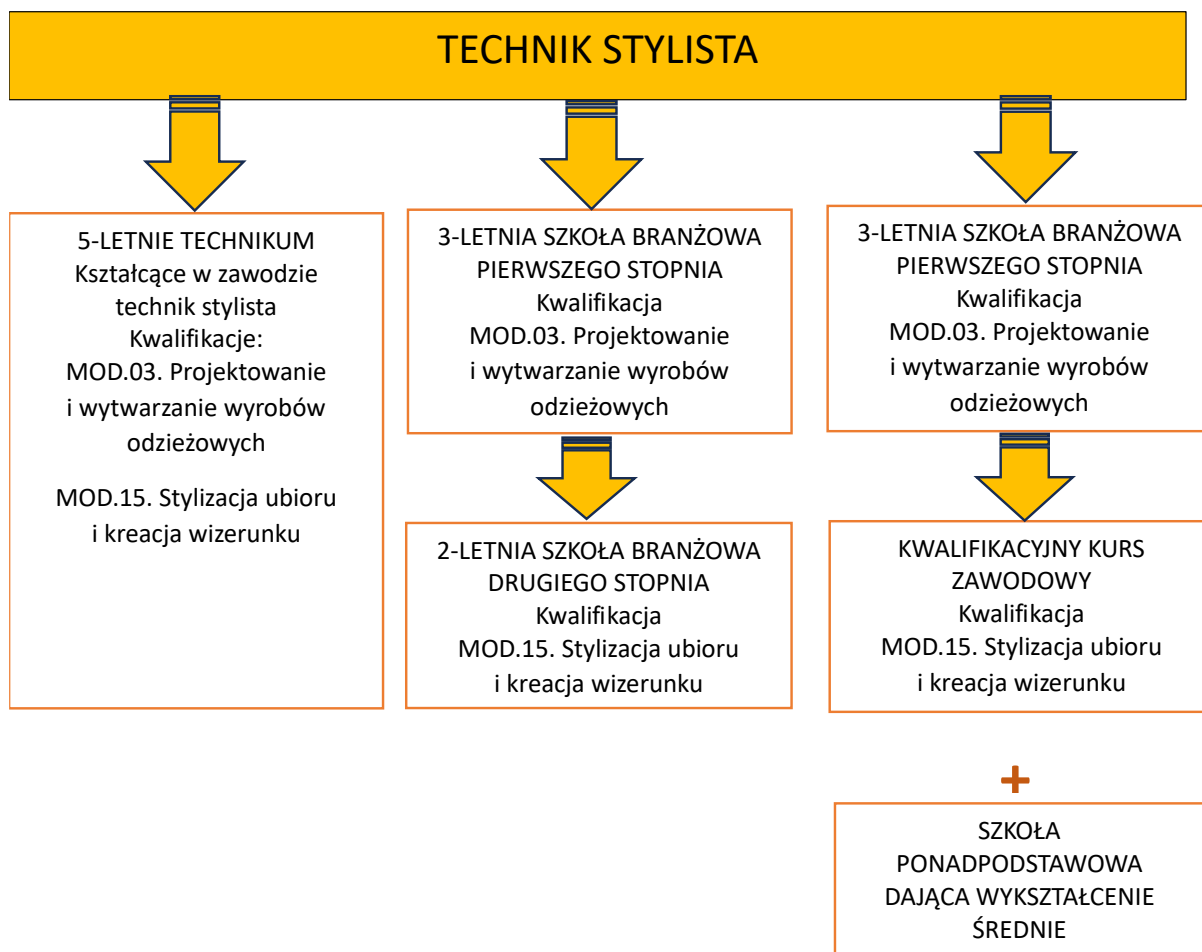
TECHNIK STYLISTA

5-LETNIE TECHNIKUM
Kształcące w zawodzie technik stylista
Kwalifikacje:
MOD.03. Projektowanie i wytwarzanie wyrobów odzieżowych

MOD.15. Stylizacja ubioru i kreacja wizerunku

3-LETNIA SZKOŁA BRANŻOWA PIERWSZEGO STOPNIA
Kwalifikacja
MOD.03. Projektowanie i wytwarzanie wyrobów odzieżowych

2-LETNIA SZKOŁA BRANŻOWA DRUGIEGO STOPNIA
Kwalifikacja
MOD.15. Stylizacja ubioru i kreacja wizerunku

3-LETNIA SZKOŁA BRANŻOWA PIERWSZEGO STOPNIA
Kwalifikacja
MOD.03. Projektowanie i wytwarzanie wyrobów odzieżowych

KWALIFIKACYJNY KURS ZAWODOWY
Kwalifikacja
MOD.15. Stylizacja ubioru i kreacja wizerunku

+

SZKOŁA PONADPODSTAWOWA DAJĄCA WYKSZTAŁCENIE ŚREDNIE